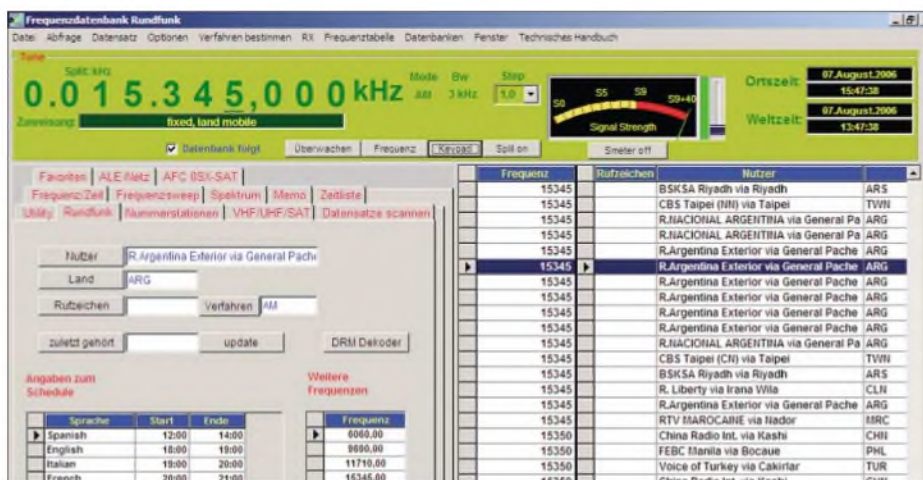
Frequenzdatenbank Rundfunk

Datei Abfrage Datensatz Optionen Verfahren bestimmen RX Frequenztabelle Datenbanken Fenster Technisches Handbuch

Tune

Split: kHz

0.015.345,000 kHz

Mode AM

Bw 3 kHz

Step 1,0

Zuweisung: fixed, land mobile

S0 S5 S9 S9+40

Signal Strength

Ortszeit: 07.August.2006 15:47:38

Weltzeit: 07.August.2006 13:47:38

Datenbank folgt

Überwachen Frequenz Keypad Split on Smeter off

Favoriten ALE-Netz AFC ISX-SAT

Frequenz/Zeit Frequenzsweep Spektrum Memo Zeitliste

Utility Rundfunk Nummernstationen VHF/UHF/SAT Datensätze scannen

Nutzer R.Argentina Exterior via General Pache

Land ARG

Rufzeichen

Verfahren AM

zuletzt gehört

update

DRM Dekoder

Angaben zum Schedule

| Sprache | Start | Ende |
|---|---|---|
| Spanish | 12:00 | 14:00 |
| English | 18:00 | 19:00 |
| Italian | 19:00 | 20:00 |
| French | 20:00 | 21:00 |

Weitere Frequenzen

| Frequenz |
|---|
| 6060,00 |
| 9690,00 |
| 11710,00 |
| 15345,00 |

| Frequenz | Rufzeichen | Nutzer | |
|---|---|---|---|
| 15345 | | BSKSA Riyadh via Riyadh | ARS |
| 15345 | | CBS Taipei (NN) via Taipei | TWN |
| 15345 | | R.NACIONAL ARGENTINA via General Pa | ARG |
| 15345 | | R.NACIONAL ARGENTINA via General Pa | ARG |
| 15345 | | R.Argentina Exterior via General Pache | ARG |
| 15345 | | R.Argentina Exterior via General Pache | ARG |
| 15345 | | R.Argentina Exterior via General Pache | ARG |
| 15345 | | R.Argentina Exterior via General Pache | ARG |
| 15345 | | R.Argentina Exterior via General Pache | ARG |
| 15345 | | R.Argentina Exterior via General Pache | ARG |
| 15345 | | R.Argentina Exterior via General Pache | ARG |
| 15345 | | R.NACIONAL ARGENTINA via General Pa | ARG |
| 15345 | | CBS Taipei (CN) via Taipei | TWN |
| 15345 | | BSKSA Riyadh via Riyadh | ARS |
| 15345 | | R. Liberty via Irana Wila | CLN |
| 15345 | | R.Argentina Exterior via General Pache | ARG |
| 15345 | | RTV MAROCAINE via Nador | MRC |
| 15350 | | China Radio Int. via Kashi | CHN |
| 15350 | | FEBC Manila via Bocaue | PHL |
| 15350 | | Voice of Turkey via Cakirlar | TUR |